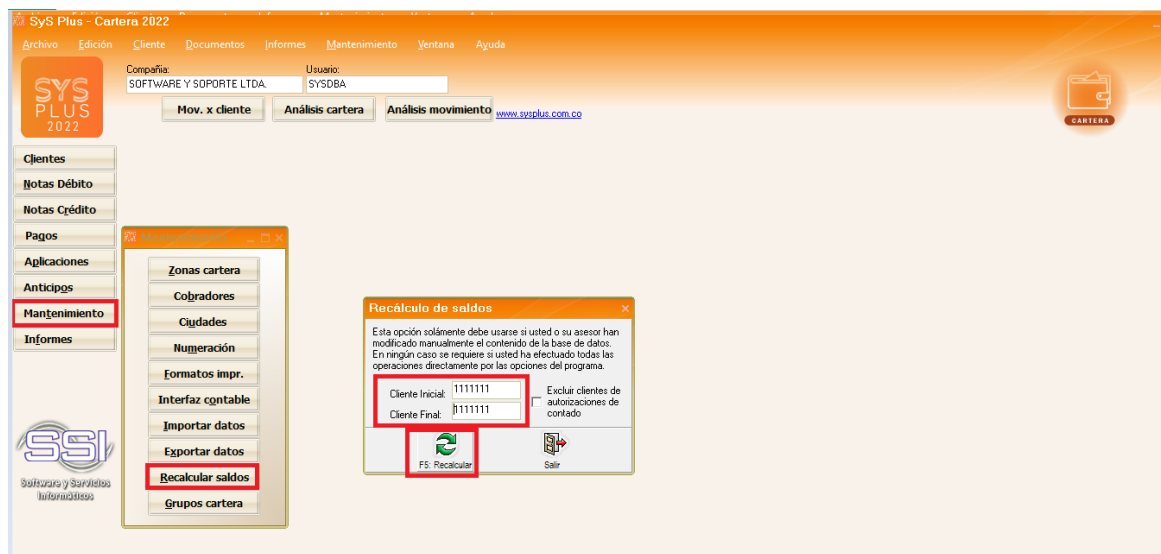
SyS Plus - Cartera 2022

Archivo Edición Cliente Documentos Informes Mantenimiento Ventana Ayuda

SYS PLUS 2022

Compañía: SOFTWARE Y SOPORTE LTDA.
Usuario: SYSDBA

Mov. x cliente
Análisis cartera
Análisis movimiento
www.sysplus.com.co

CARTERA

Clientes
Notas Débito
Notas Crédito
Pagos
Aplicaciones
Anticipos
Mantenimiento
Informes

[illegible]

Zonas cartera
Cobradores
Ciudades
Numeración
Formatos impr.
Interfaz contable
Importar datos
Exportar datos
Recalcular saldos
Grupos cartera

SSI
Software y Servicios Informáticos

Recálculo de saldos

Esta opción solámente debe usarse si usted o su asesor han modificado manualmente el contenido de la base de datos. En ningún caso se requiere si usted ha efectuado todas las operaciones directamente por las opciones del programa.

Cliente Inicial: 1111111
Cliente Final: 1111111
Excluir clientes de autorizaciones de contado

F5: Recalcular
Salir